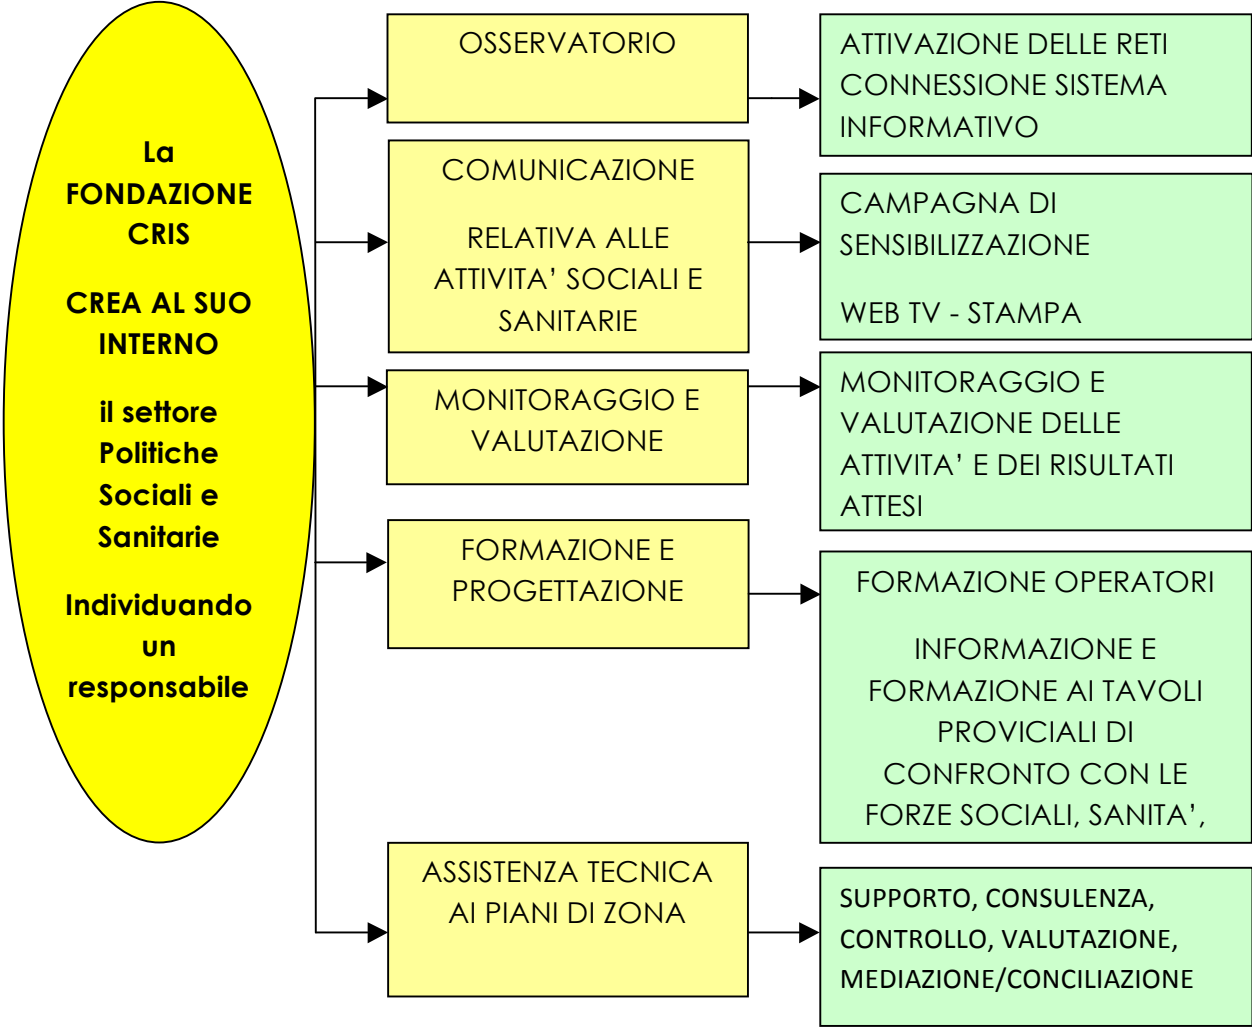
La FONDAZIONE CRIS

CREA AL SUO INTERNO

il settore Politiche Sociali e Sanitarie

Individuando un responsabile

OSSERVATORIO

ATTIVAZIONE DELLE RETI CONNESSIONE SISTEMA INFORMATIVO

COMUNICAZIONE

RELATIVA ALLE ATTIVITA' SOCIALI E SANITARIE

CAMPAGNA DI SENSIBILIZZAZIONE

WEB TV - STAMPA

MONITORAGGIO E VALUTAZIONE

MONITORAGGIO E VALUTAZIONE DELLE ATTIVITA' E DEI RISULTATI ATTESI

FORMAZIONE E PROGETTAZIONE

FORMAZIONE OPERATORI

INFORMAZIONE E FORMAZIONE AI TAVOLI PROVICIALI DI CONFRONTO CON LE FORZE SOCIALI, SANITA',

ASSISTENZA TECNICA AI PIANI DI ZONA

SUPPORTO, CONSULENZA, CONTROLLO, VALUTAZIONE, MEDIAZIONE/CONCILIAZIONE